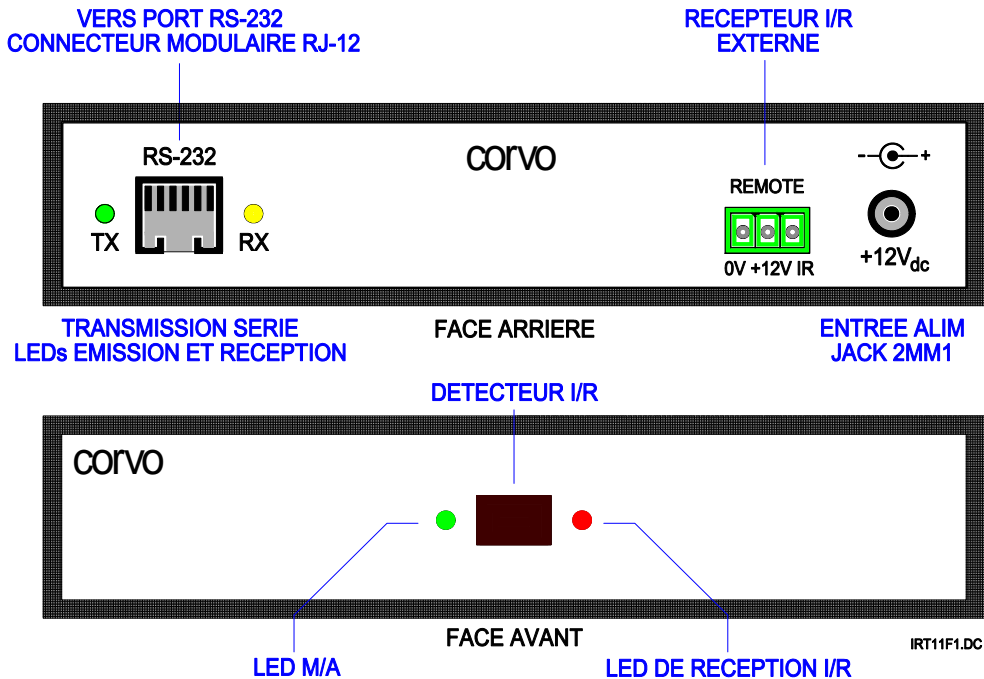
VERS PORT RS-232
CONNECTEUR MODULAIRE RJ-12

RECEPTEUR I/R
EXTERNE

RS-232

corvo

REMOTE

TX

RX

0V +12V IR

+12V$_{dc}$

TRANSMISSION SERIE
LEDs EMISSION ET RECEPTION

FACE ARRIERE

ENTREE ALIM
JACK 2MM1

DETECTEUR I/R

corvo

FACE AVANT

IRT11F1.DC

LED M/A

LED DE RECEPTION I/R